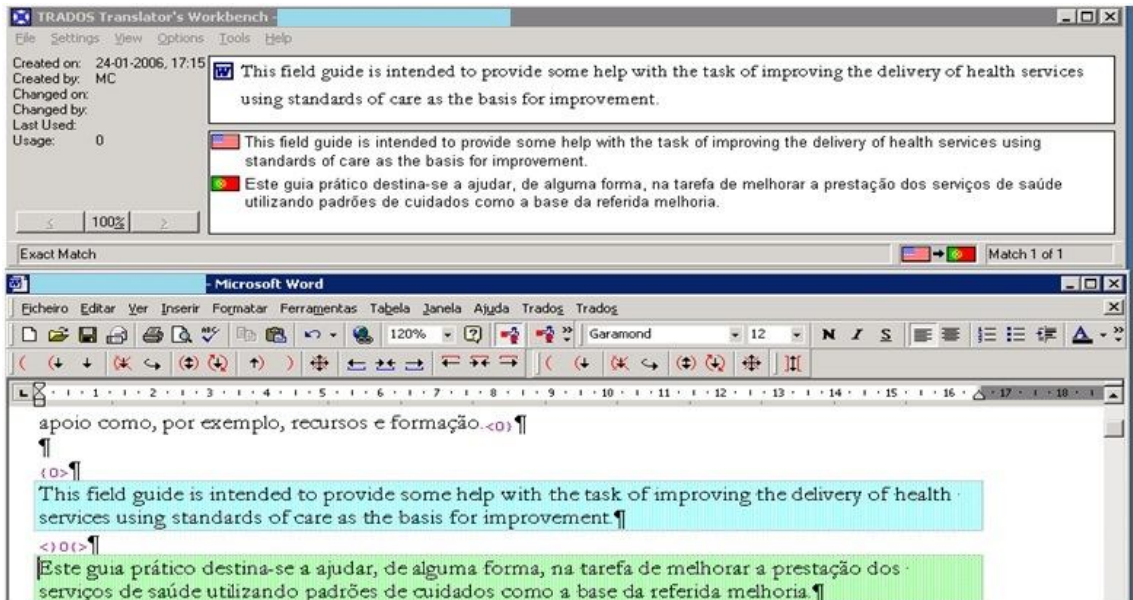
TRADOS Translator's Workbench -

File Settings View Options Tools Help

Created on: 24-01-2006, 17:15
Created by: MC
Changed on:
Changed by:
Last Used:
Usage: 0

This field guide is intended to provide some help with the task of improving the delivery of health services using standards of care as the basis for improvement.

This field guide is intended to provide some help with the task of improving the delivery of health services using standards of care as the basis for improvement.

Este guia prático destina-se a ajudar, de alguma forma, na tarefa de melhorar a prestação dos serviços de saúde utilizando padrões de cuidados como a base da referida melhoria.

< 100% >

Exact Match

Match 1 of 1

- Microsoft Word

Ficheiro Editar Ver Inserir Formatar Ferramentas Tabela Janela Ajuda Trados Trados

120% Garamond 12 N I S

· 1 · 2 · 3 · 4 · 5 · 6 · 7 · 8 · 9 · 10 · 11 · 12 · 13 · 14 · 15 · 16 · 17 · 18 ·

apoio como, por exemplo, recursos e formação.<0}¶
¶
{0>¶
This field guide is intended to provide some help with the task of improving the delivery of health services using standards of care as the basis for improvement.¶
<}0{>¶
Este guia prático destina-se a ajudar, de alguma forma, na tarefa de melhorar a prestação dos serviços de saúde utilizando padrões de cuidados como a base da referida melhoria.¶